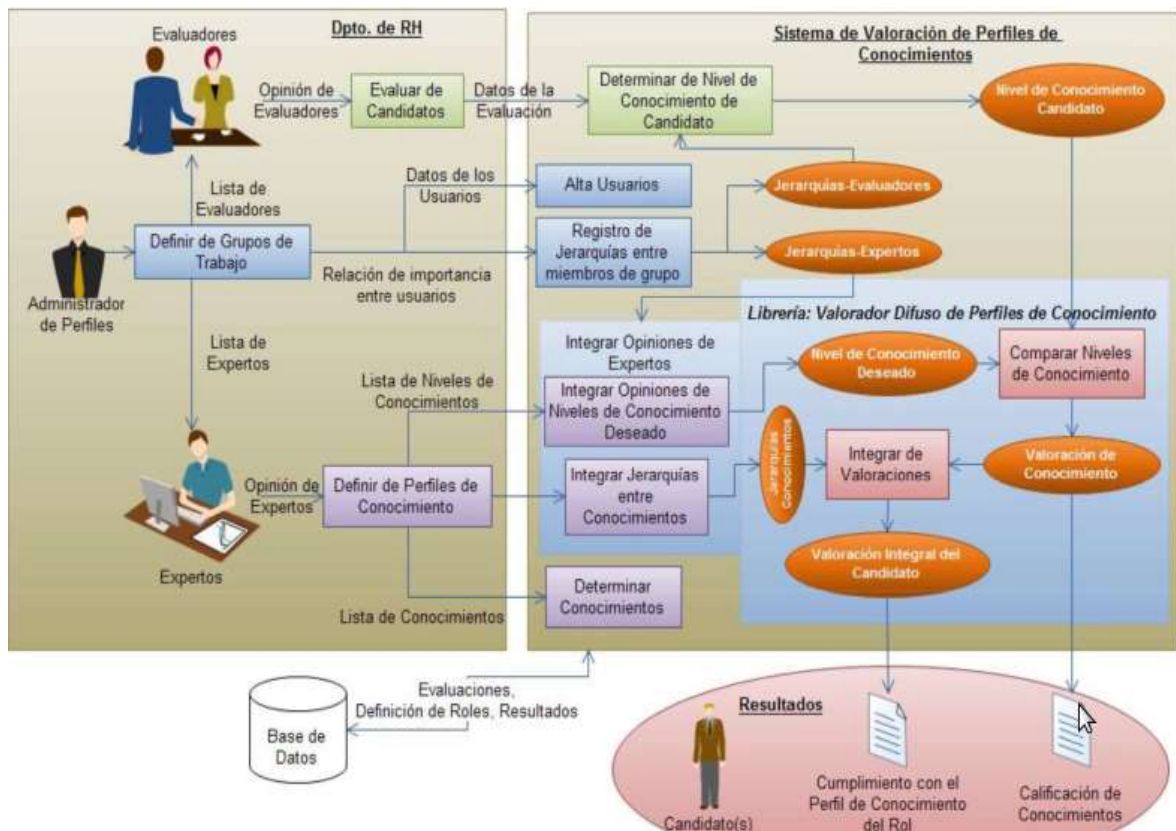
Dpto. de RH

Sistema de Valoración de Perfiles de Conocimientos

Evaluadores

Opinión de Evaluadores

Evaluar de Candidatos

Datos de la Evaluación

Determinar de Nivel de Conocimiento de Candidato

Nivel de Conocimiento Candidato

Lista de Evaluadores

Datos de los Usuarios

Alta Usuarios

Jerarquías-Evaluadores

Definir de Grupos de Trabajo

Registro de Jerarquías entre miembros de grupo

Jerarquías-Expertos

Administrador de Perfiles

Relación de importancia entre usuarios

Librería: Valorador Difuso de Perfiles de Conocimiento

Lista de Expertos

Integrar Opiniones de Expertos

Nivel de Conocimiento Deseado

Comparar Niveles de Conocimiento

Lista de Niveles de Conocimientos

Integrar Opiniones de Niveles de Conocimiento Deseado

Jerarquías Conocimientos

Integrar de Valoraciones

Valoración de Conocimiento

Opinión de Expertos

Definir de Perfiles de Conocimiento

Integrar Jerarquías entre Conocimientos

Valoración Integral del Candidato

Expertos

Determinar Conocimientos

Lista de Conocimientos

Evaluaciones, Definición de Roles, Resultados

Base de Datos

Resultados

Candidato(s)

Cumplimiento con el Perfil de Conocimiento del Rol

Calificación de Conocimientos